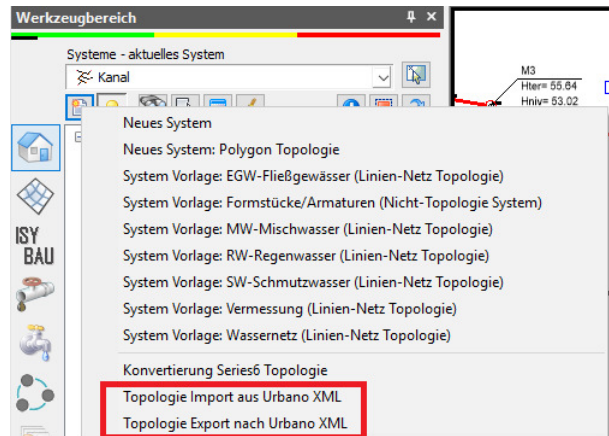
Werkzeugbereich

Systeme - aktuelles System

Kanal

M3
Hter= 55.64
Hniv= 53.02

ISY
BAU

Neues System
Neues System: Polygon Topologie
System Vorlage: EGW-Fließgewässer (Linien-Netz Topologie)
System Vorlage: Formstücke/Armaturen (Nicht-Topologie System)
System Vorlage: MW-Mischwasser (Linien-Netz Topologie)
System Vorlage: RW-Regenwasser (Linien-Netz Topologie)
System Vorlage: SW-Schmutzwasser (Linien-Netz Topologie)
System Vorlage: Vermessung (Linien-Netz Topologie)
System Vorlage: Wassernetz (Linien-Netz Topologie)
Konvertierung Series6 Topologie
Topologie Import aus Urbano XML
Topologie Export nach Urbano XML